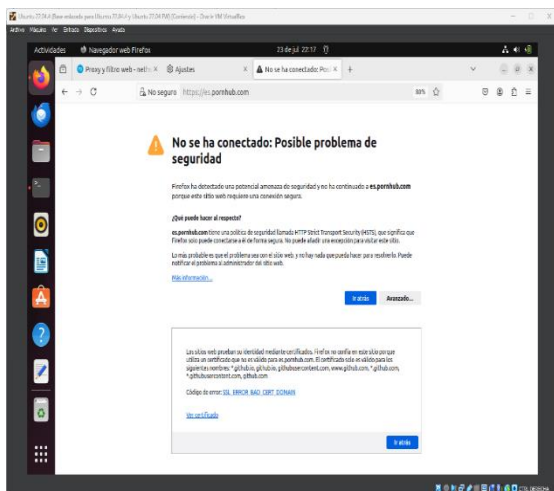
Ubuntu 22.04.4 (Base enlazada para Ubuntu 22.04.4 y Ubuntu 22.04 RW) [Corriendo] - Oracle VM VirtualBox
Archivo Máquina Ver Entrada Dispositivos Ayuda

Actividades Navegador web Firefox 23 de jul 22:17

Proxy y filtro web - net × Ajustes × No se ha conectado: Posi × +

No seguro https://es.pornhub.com 80%

No se ha conectado: Posible problema de seguridad

Firefox ha detectado una potencial amenaza de seguridad y no ha continuado a es.pornhub.com porque este sitio web requiere una conexión segura.

¿Qué puede hacer al respecto?

es.pornhub.com tiene una política de seguridad llamada HTTP Strict Transport Security (HSTS), que significa que Firefox solo puede conectarse a él de forma segura. No puede añadir una excepción para visitar este sitio.

Lo más probable es que el problema sea con el sitio web, y no hay nada que pueda hacer para resolverlo. Puede notificar el problema al administrador del sitio web.

Más información...

Ir atrás Avanzado...

Los sitios web prueban su identidad mediante certificados. Firefox no confía en este sitio porque utiliza un certificado que no es válido para es.pornhub.com. El certificado solo es válido para los siguientes nombres: *.github.io, github.io, githubusercontent.com, www.github.com, *.github.com, *.githubusercontent.com, github.com

Código de error: SSL_ERROR_BAD_CERT_DOMAIN

Ver certificado

Ir atrás

CTRL DERECHA